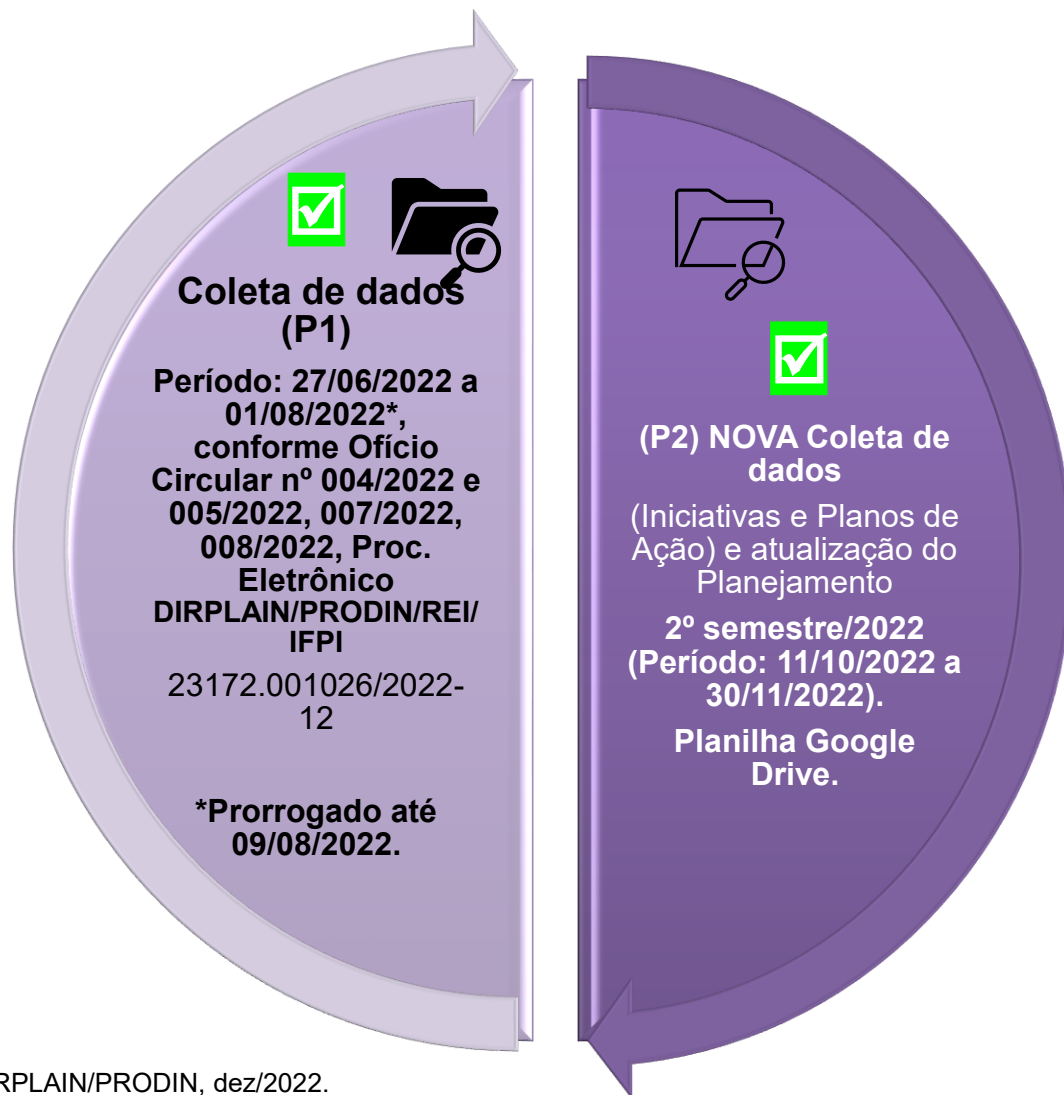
Coleta de dados (P1)

Período: 27/06/2022 a 01/08/2022*, conforme Ofício Circular nº 004/2022 e 005/2022, 007/2022, 008/2022, Proc. Eletrônico DIRPLAIN/PRODIN/REI/ IFPI

23172.001026/2022-12

*Prorrogado até 09/08/2022.

(P2) NOVA Coleta de dados

(Iniciativas e Planos de Ação) e atualização do Planejamento

2º semestre/2022 (Período: 11/10/2022 a 30/11/2022).

Planilha Google Drive.

RPLAIN/PRODIN, dez/2022.